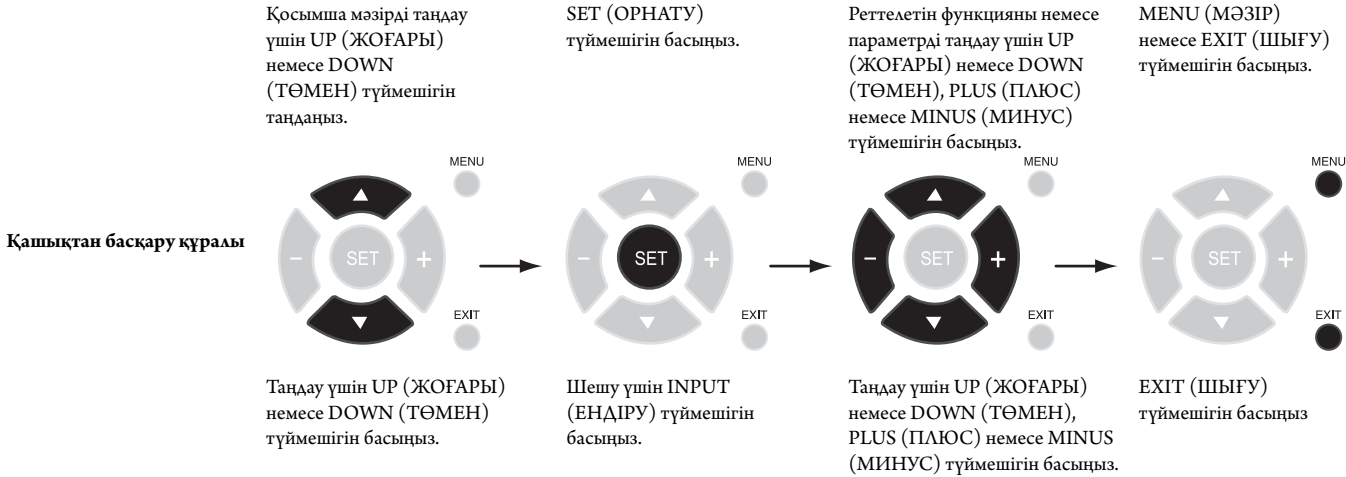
Қосымша мәзірді таңдау үшін UP (ЖОҒАРЫ) немесе DOWN (ТӨМЕН) түймешігін таңдаңыз.

SET (ОРНАТУ) түймешігін басыңыз.

Реттелетін функцияны немесе параметрді таңдау үшін UP (ЖОҒАРЫ) немесе DOWN (ТӨМЕН), PLUS (ПЛЮС) немесе MINUS (МИНУС) түймешігін басыңыз.

MENU (МӘЗІР) немесе EXIT (ШЫҒУ) түймешігін басыңыз.

Қашықтан басқару құралы

MENU

SET

EXIT

MENU

SET

EXIT

MENU

SET

EXIT

MENU

SET

EXIT

Таңдау үшін UP (ЖОҒАРЫ) немесе DOWN (ТӨМЕН) түймешігін басыңыз.

Шешу үшін INPUT (ЕНДІРУ) түймешігін басыңыз.

Таңдау үшін UP (ЖОҒАРЫ) немесе DOWN (ТӨМЕН), PLUS (ПЛЮС) немесе MINUS (МИНУС) түймешігін басыңыз.

EXIT (ШЫҒУ) түймешігін басыңыз